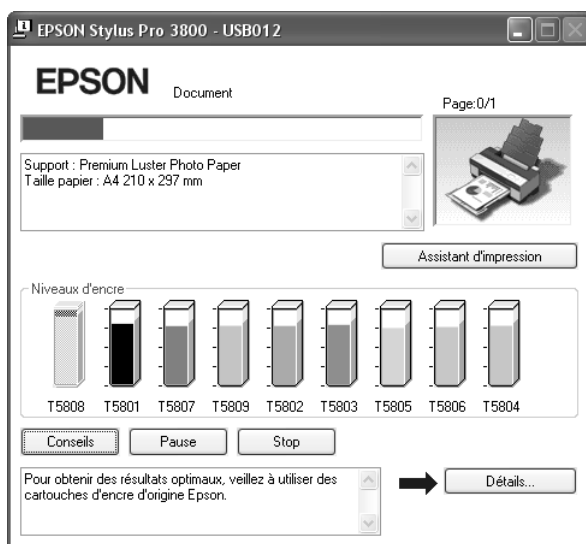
EPSON Stylus Pro 3800 - USB012

EPSON

Document

Page:0/1

Support : Premium Luster Photo Paper
Taille papier : A4 210 x 297 mm

Assistant d'impression

Niveaux d'encre

T5808 T5801 T5807 T5809 T5802 T5803 T5805 T5806 T5804

Conseils

Pause

Stop

Pour obtenir des résultats optimaux, veillez à utiliser des cartouches d'encre d'origine Epson.

Détails...